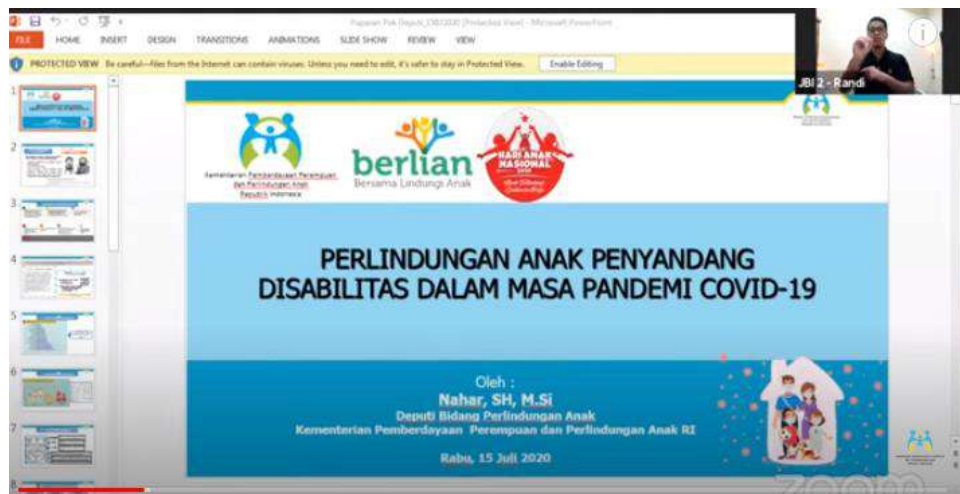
Paparan Pak Deputi_15072020 [Protected View] - Microsoft PowerPoint

FILE HOME INSERT DESIGN TRANSITIONS ANIMATIONS SLIDE SHOW REVIEW VIEW

PROTECTED VIEW Be careful—files from the Internet can contain viruses. Unless you need to edit, it's safer to stay in Protected View. Enable Editing

JBI 2 - Randi

Kementerian Pemberdayaan Perempuan dan Perlindungan Anak Republik Indonesia

berlian
Bersama Lindungi Anak

HARI ANAK NASIONAL 2020

PERLINDUNGAN ANAK PENYANDANG DISABILITAS DALAM MASA PANDEMI COVID-19

Oleh :
Nahar, SH, M.Si
Deputi Bidang Perlindungan Anak
Kementerian Pemberdayaan Perempuan dan Perlindungan Anak RI

Rabu, 15 Juli 2020

1 2 3 4 5 6 7 8

zoom